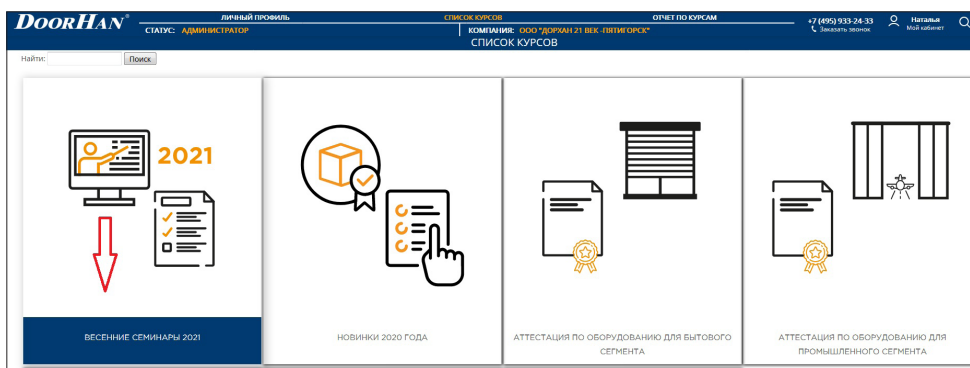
DOORHAN®

ЛИЧНЫЙ ПРОФИЛЬ | СПИСОК КУРСОВ | ОТЧЕТ ПО КУРСАМ

СТАТУС: АДМИНИСТРАТОР

КОМПАНИЯ: ООО "ДОРХАН 21 ВЕК -ПЯТИГОРСК"

+7 (495) 933-24-33
Заказать звонок

Наталья
Мой кабинет

СПИСОК КУРСОВ

Найти:
Поиск

2021

ВЕСЕННИЕ СЕМИНАРЫ 2021

НОВИНКИ 2020 ГОДА

АТТЕСТАЦИЯ ПО ОБОРУДОВАНИЮ ДЛЯ БЫТОВОГО СЕГМЕНТА

АТТЕСТАЦИЯ ПО ОБОРУДОВАНИЮ ДЛЯ ПРОМЫШЛЕННОГО СЕГМЕНТА